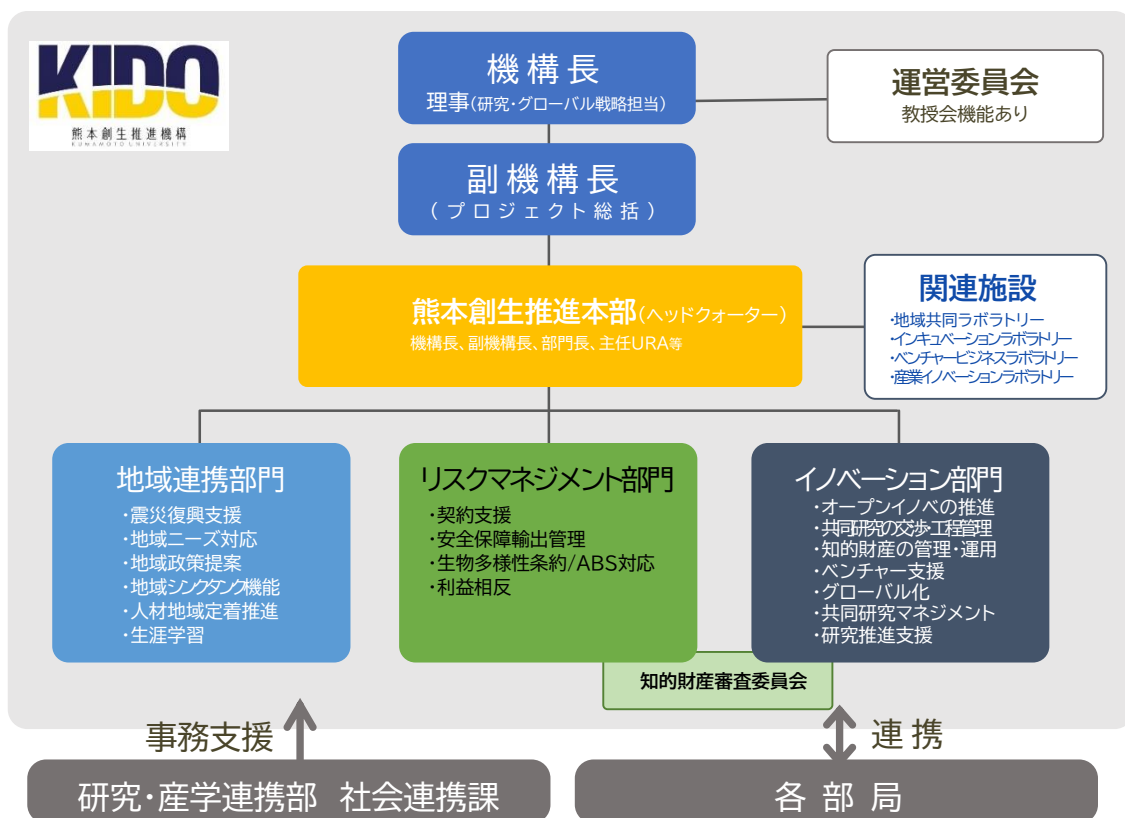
KIDO
熊本創生推進機構
KUMAMOTO UNIVERSITY

機構長
理事(研究・グローバル戦略担当)

運営委員会
教授会機能あり

副機構長
(プロジェクト総括)

熊本創生推進本部(ヘッドクォーター)
機構長、副機構長、部門長、主任URA等

関連施設
・地域共同ラボラトリー
・インキュベーションラボラトリー
・ベンチャービジネスラボラトリー
・産業イノベーションラボラトリー

地域連携部門
・震災復興支援
・地域ニーズ対応
・地域政策提案
・地域シンクタンク機能
・人材地域定着推進
・生涯学習

リスクマネジメント部門
・契約支援
・安全保障輸出管理
・生物多様性条約/ABS対応
・利益相反

イノベーション部門
・オープンイノベの推進
・共同研究の交渉・工程管理
・知的財産の管理・運用
・ベンチャー支援
・グローバル化
・共同研究マネジメント
・研究推進支援

知的財産審査委員会

事務支援

連携

研究・産学連携部 社会連携課

各部局